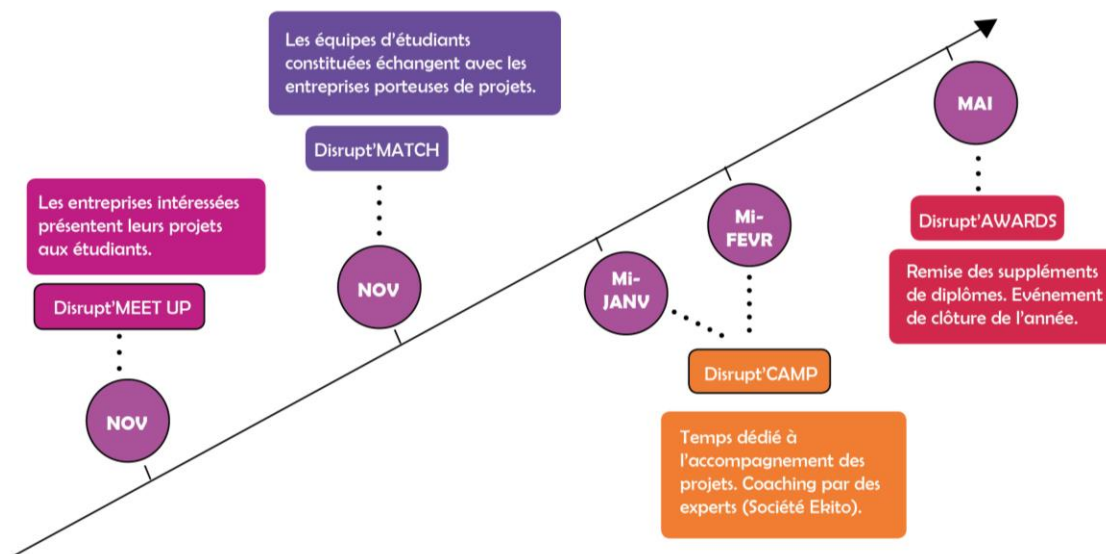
Les équipes d'étudiants constituées échangent avec les entreprises porteuses de projets.

Disrupt'MATCH

MAI

Les entreprises intéressées présentent leurs projets aux étudiants.

Disrupt'MEET UP

NOV

NOV

Mi-FEVR

Mi-JANV

Disrupt'AWARDS

Remise des suppléments de diplômes. Evénement de clôture de l'année.

Disrupt'CAMP

Temps dédié à l'accompagnement des projets. Coaching par des experts (Société Ekito).